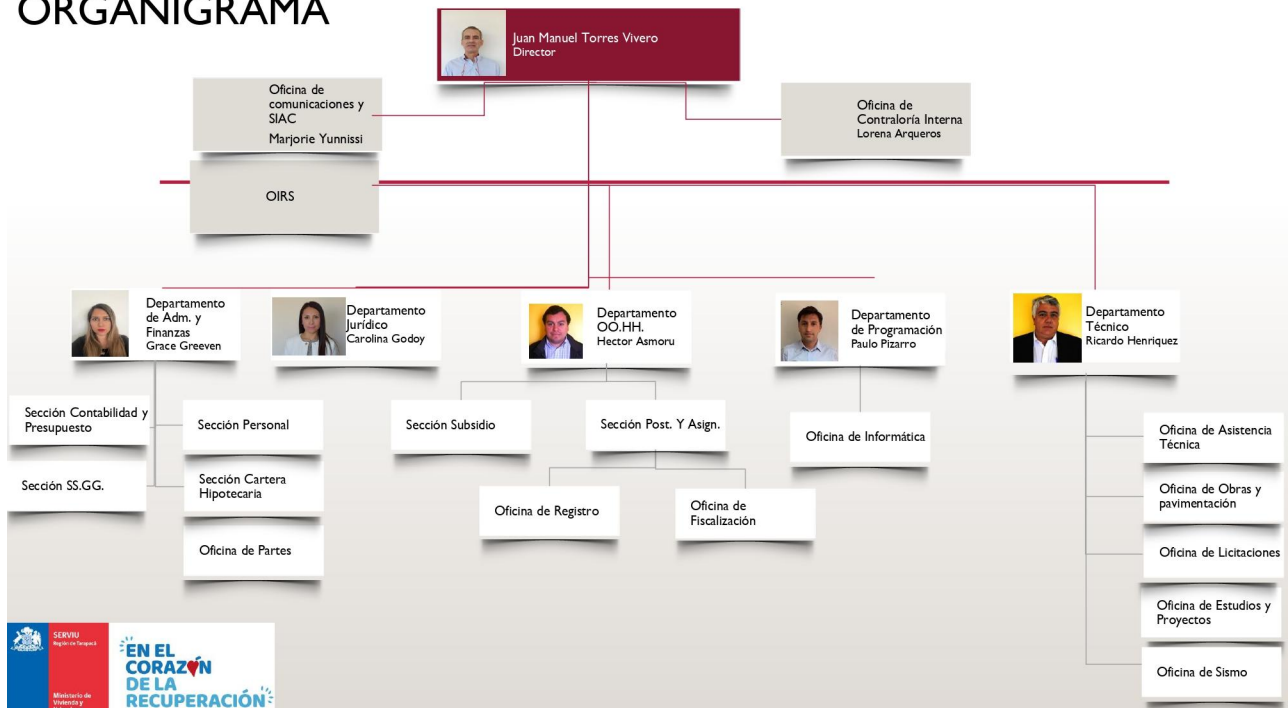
ORGANIGRAMA

Juan Manuel Torres Vivero
Director

Oficina de comunicaciones y SIAC
Marjorie Yunnissi

Oficina de Contraloría Interna
Lorena Arqueros

OIRS

Departamento de Adm. y Finanzas
Grace Greeven

Departamento Jurídico
Carolina Godoy

Departamento OO.HH.
Hector Asmoru

Departamento de Programación
Paulo Pizarro

Departamento Técnico
Ricardo Henriquez

Sección Contabilidad y Presupuesto

Sección Personal

Sección SS.GG.

Sección Cartera Hipotecaria

Oficina de Partes

Sección Subsidio

Sección Post. Y Asign.

Oficina de Registro

Oficina de Fiscalización

Oficina de Informática

Oficina de Asistencia Técnica

Oficina de Obras y pavimentación

Oficina de Licitaciones

Oficina de Estudios y Proyectos

Oficina de Sismo

SERVIU
Región de Tarapacá
Ministerio de Vivienda y

EN EL CORAZÓN DE LA RECUPERACIÓN